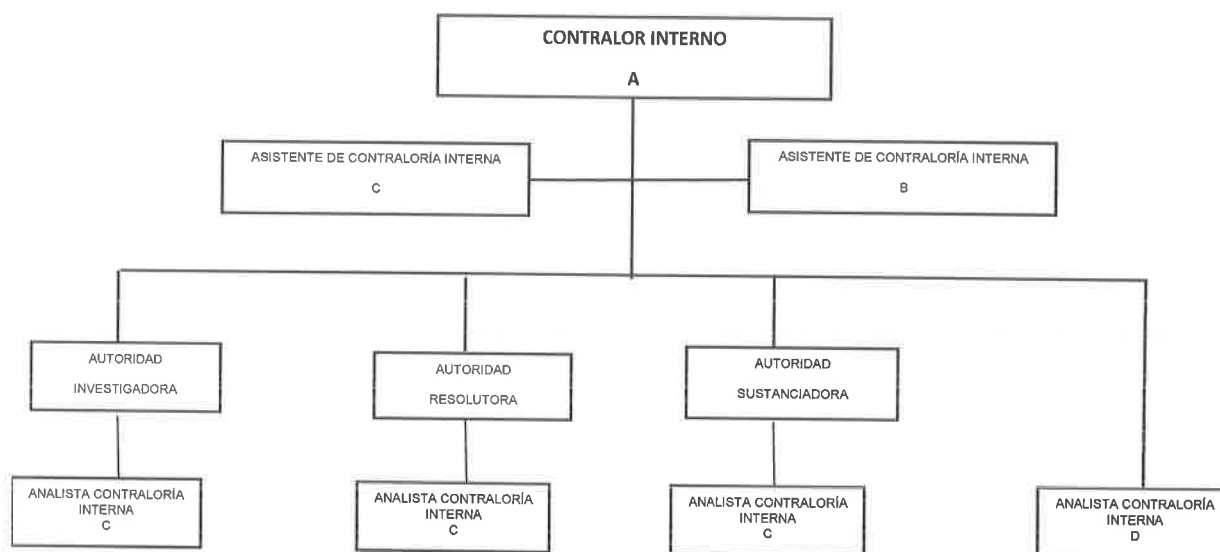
CONTRALOR INTERNO
A

ASISTENTE DE CONTRALORÍA INTERNA
C

ASISTENTE DE CONTRALORÍA INTERNA
B

AUTORIDAD
INVESTIGADORA

AUTORIDAD
RESOLUTORA

AUTORIDAD
SUSTANCIADORA

ANALISTA CONTRALORÍA INTERNA
C

ANALISTA CONTRALORÍA INTERNA
C

ANALISTA CONTRALORÍA INTERNA
C

ANALISTA CONTRALORÍA INTERNA
D